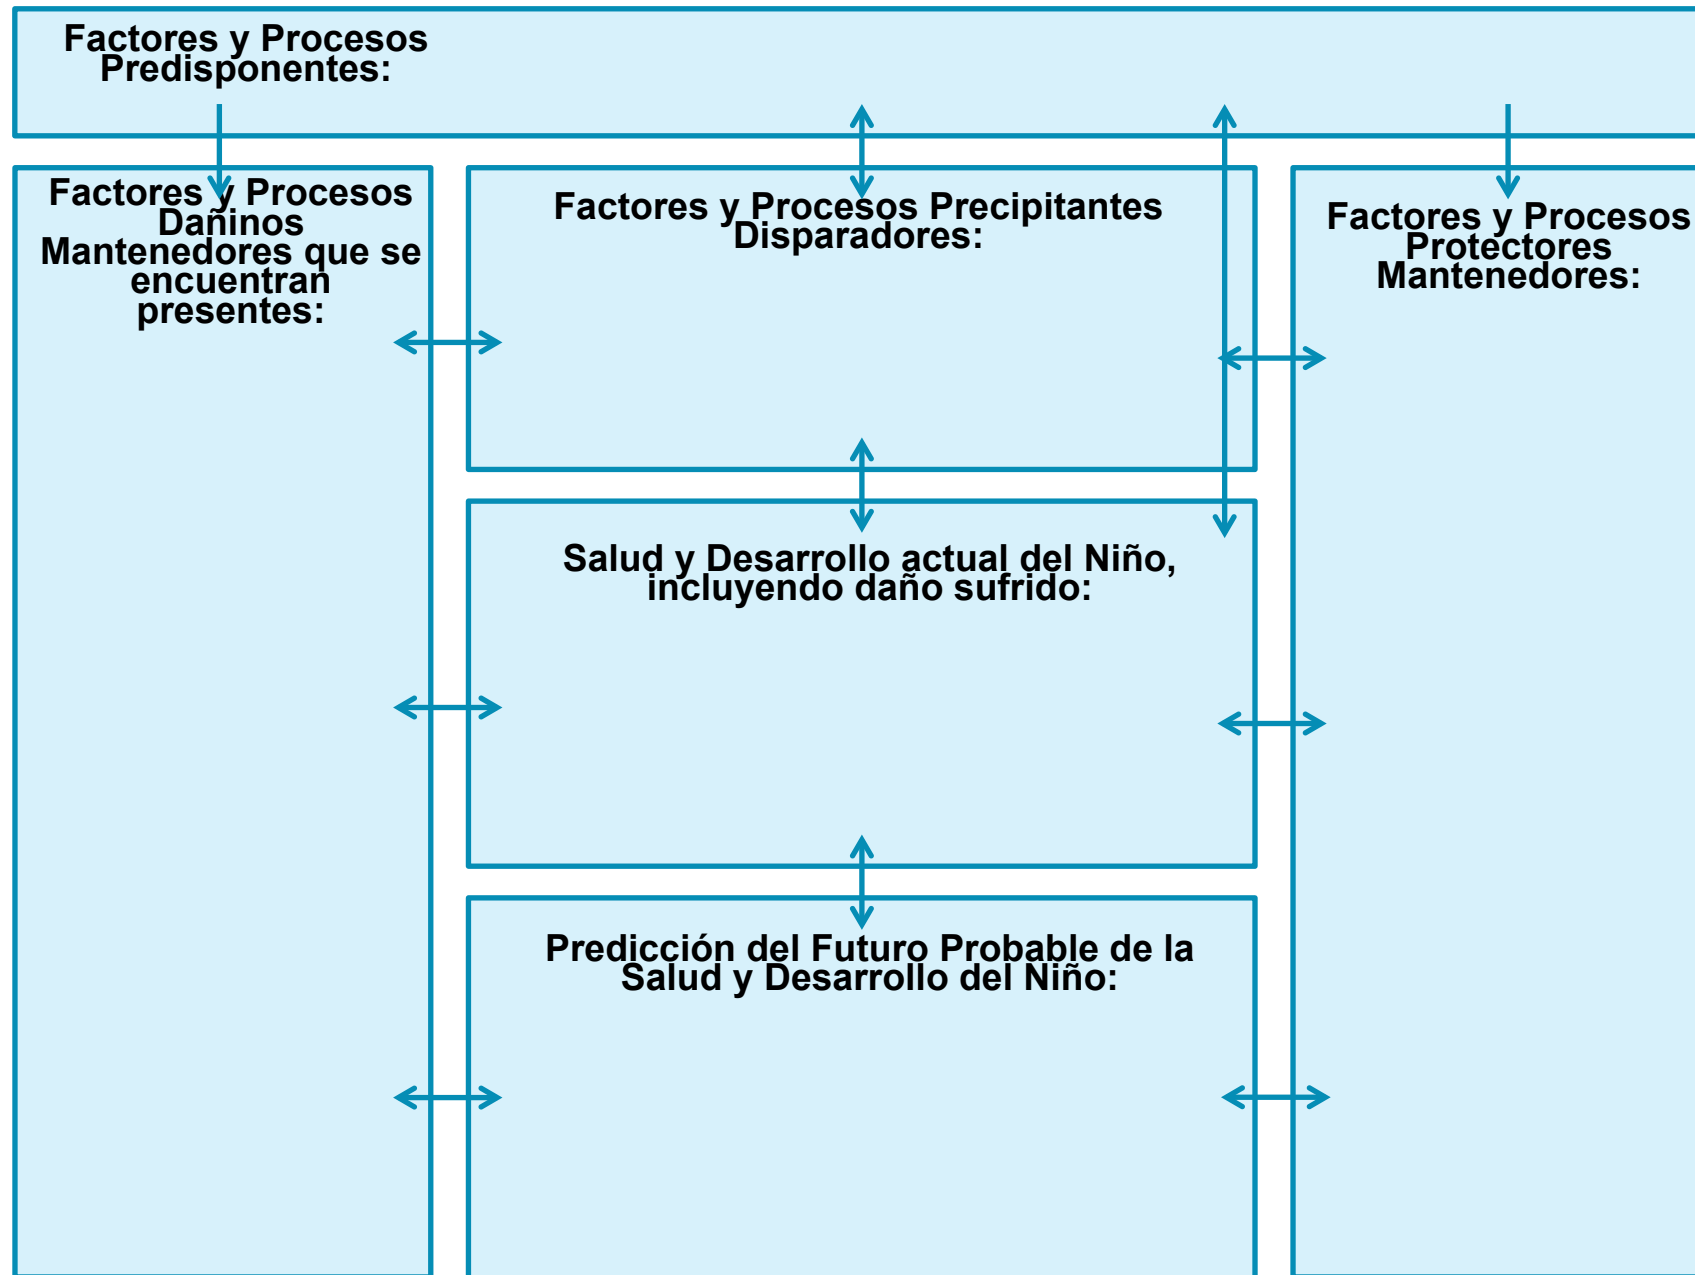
Factores y Procesos Predisponentes:

Factores y Procesos Dañinos Mantenedores que se encuentran presentes:

Factores y Procesos Precipitantes Disparadores:

Factores y Procesos Protectores Mantenedores:

Salud y Desarrollo actual del Niño, incluyendo daño sufrido:

Predicción del Futuro Probable de la Salud y Desarrollo del Niño: